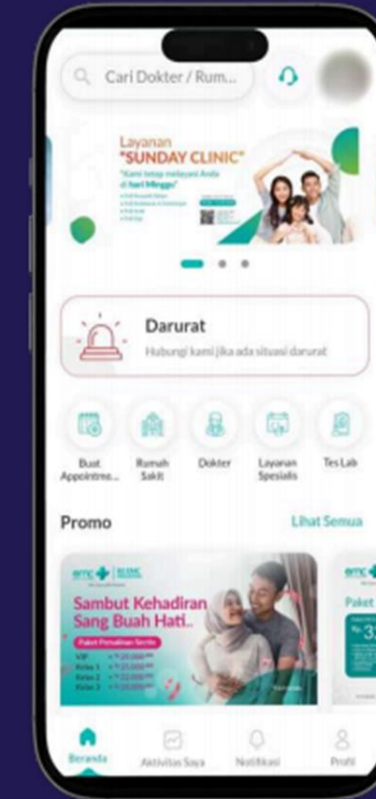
Cari Dokter / Rum...

Layanan
"SUNDAY CLINIC"
"Kami tetap melayani Anda di Hari Minggu"

Darurat
Hubungi kami jika ada situasi darurat

Buat Appointme...
Rumah Sakit
Dokter
Layanan Spesialis
Tes Lab

Promo
Lihat Semua

emc
Sambut Kehadiran Sang Buah Hati..
Paket Persalinan Sectio
VIP
Kelas 1
Kelas 2
Kelas 3

emc
Paket
Rp 3

Beranda
Aktivitas Saya
Notifikasi
Profil